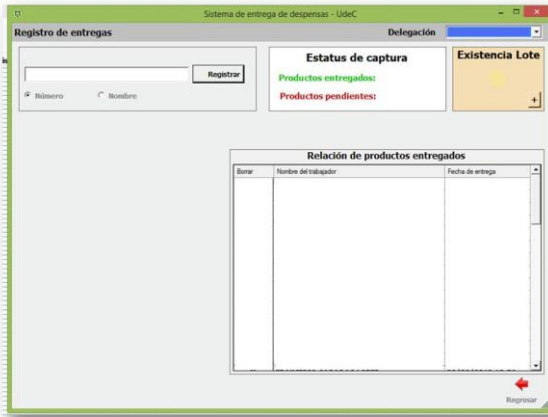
Sistema de entrega de despensas - UdeC

Registro de entregas

Delegación

Registrar

Número
Nombre

Estatus de captura

Productos entregados:

Productos pendientes:

Existencia Lote

+

Relación de productos entregados

| Borrar | Nombre del trabajador | Fecha de entrega |
|---|---|---|

Regresar